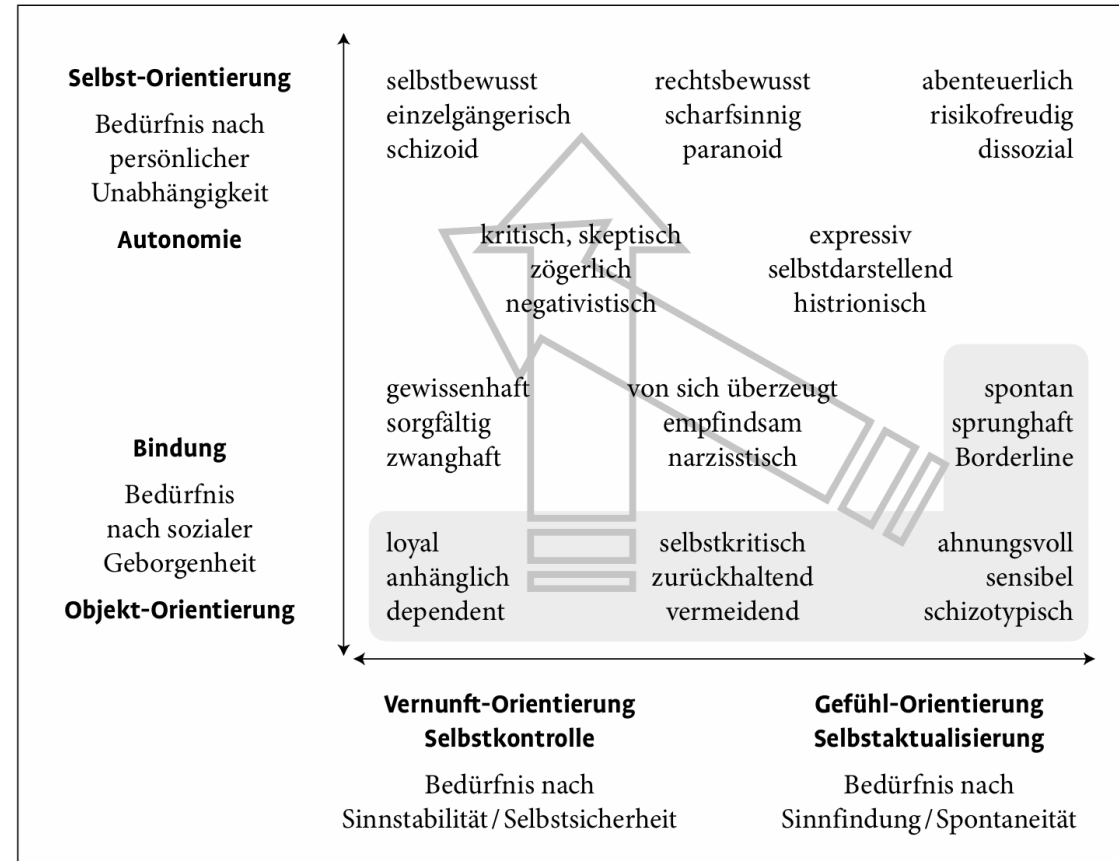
**Selbst-Orientierung**

Bedürfnis nach persönlicher Unabhängigkeit

**Autonomie**

**Bindung**

Bedürfnis nach sozialer Geborgenheit

**Objekt-Orientierung**

selbstbewusst
einzelgängerisch
schizoid

rechtsbewusst
scharfsinnig
paranoid

abenteuerlich
risikofreudig
dissozial

kritisch, skeptisch
zögerlich
negativistisch

expressiv
selbstdarstellend
histrionisch

gewissenhaft
sorgfältig
zwanghaft

von sich überzeugt
empfindsam
narzisstisch

spontan
sprunghaft
Borderline

loyal
anhänglich
dependent

selbstkritisch
zurückhaltend
vermeidend

ahnungsvoll
sensibel
schizotypisch

**Vernunft-Orientierung**
**Selbstkontrolle**

Bedürfnis nach Sinnstabilität / Selbstsicherheit

**Gefühl-Orientierung**
**Selbstaktualisierung**

Bedürfnis nach Sinnfindung / Spontaneität